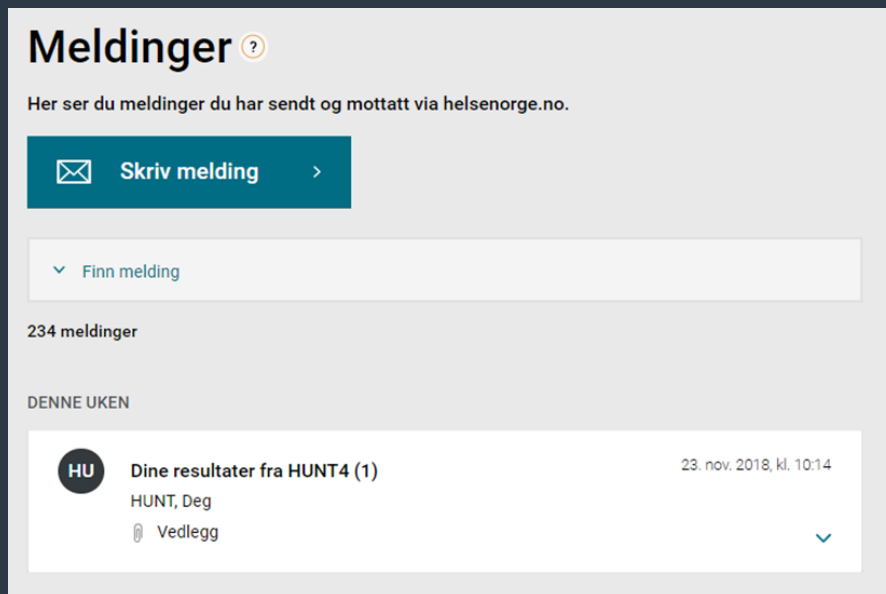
Meldinger ?

Her ser du meldinger du har sendt og mottatt via helsenorge.no.

Skriv melding >

Finn melding

234 meldinger

DENNE UKEN

HU

Dine resultater fra HUNT4 (1)

23. nov. 2018, kl. 10:14

HUNT, Deg

Vedlegg